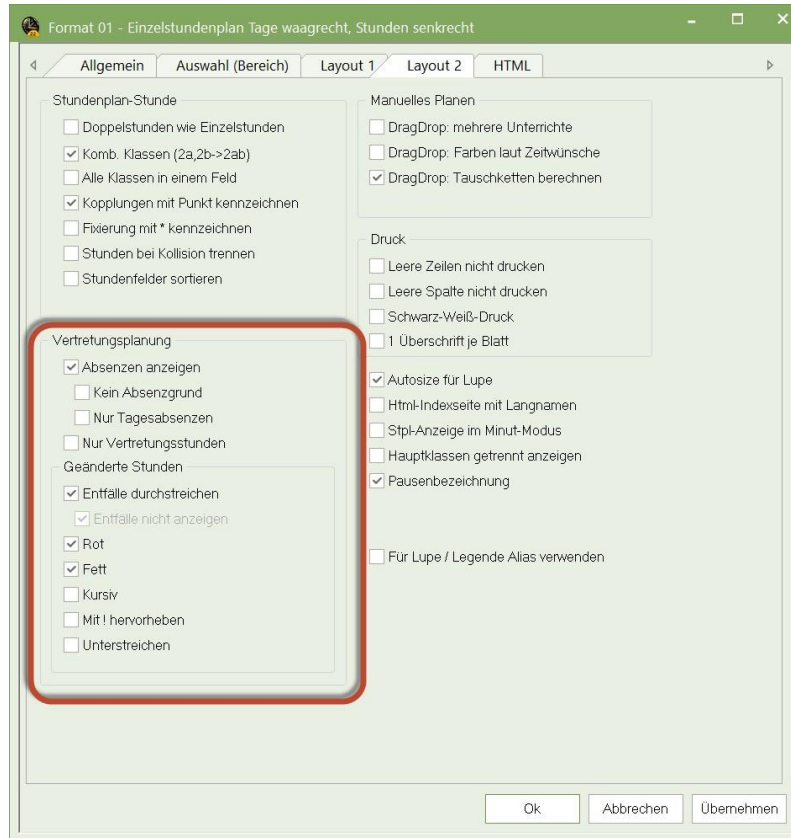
Format 01 - Einzelstundenplan Tage waagrecht, Stunden senkrecht

Allgemein | Auswahl (Bereich) | Layout 1 | Layout 2 | HTML

Stundenplan-Stunde
Doppelstunden wie Einzelstunden
Komb. Klassen (2a,2b->2ab)
Alle Klassen in einem Feld
Kopplungen mit Punkt kennzeichnen
Fixierung mit * kennzeichnen
Stunden bei Kollision trennen
Stundenfelder sortieren

Vertretungsplanung
Absenzen anzeigen
Kein Absenzgrund
Nur Tagesabsenzen
Nur Vertretungsstunden
Geänderte Stunden
Entfälle durchstreichen
Entfälle nicht anzeigen
Rot
Fett
Kursiv
Mit ! hervorheben
Unterstreichen

Manuelles Planen
DragDrop: mehrere Unterrichte
DragDrop: Farben laut Zeitwünsche
DragDrop: Tauschketten berechnen

Druck
Leere Zeilen nicht drucken
Leere Spalte nicht drucken
Schwarz-Weiß-Druck
1 Überschrift je Blatt

Autosize für Lupe
Html-Indexseite mit Langnamen
Stpl-Anzeige im Minut-Modus
Hauptklassen getrennt anzeigen
Pausenbezeichnung

Für Lupe / Legende Alias verwenden

Ok
Abbrechen
Übernehmen